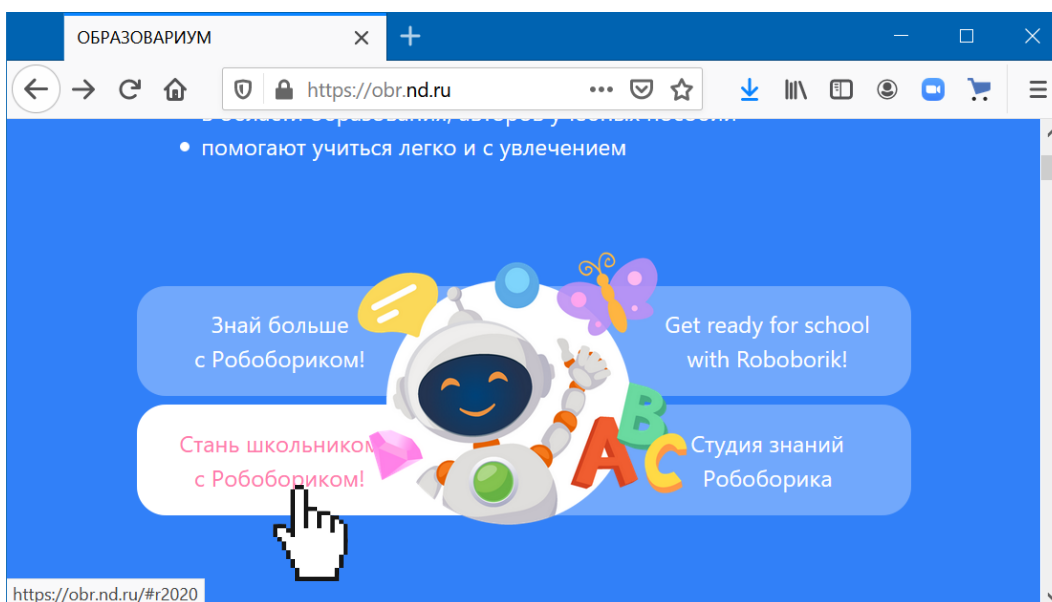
ОБРАЗОВАРИУМ

https://obr.nd.ru

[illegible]

• помогают учиться легко и с увлечением

Знай больше с Робобориком!

Get ready for school with Roboborik!

Стань школьником с Робобориком!

Студия знаний Робоборика

A B C

https://obr.nd.ru/#r2020